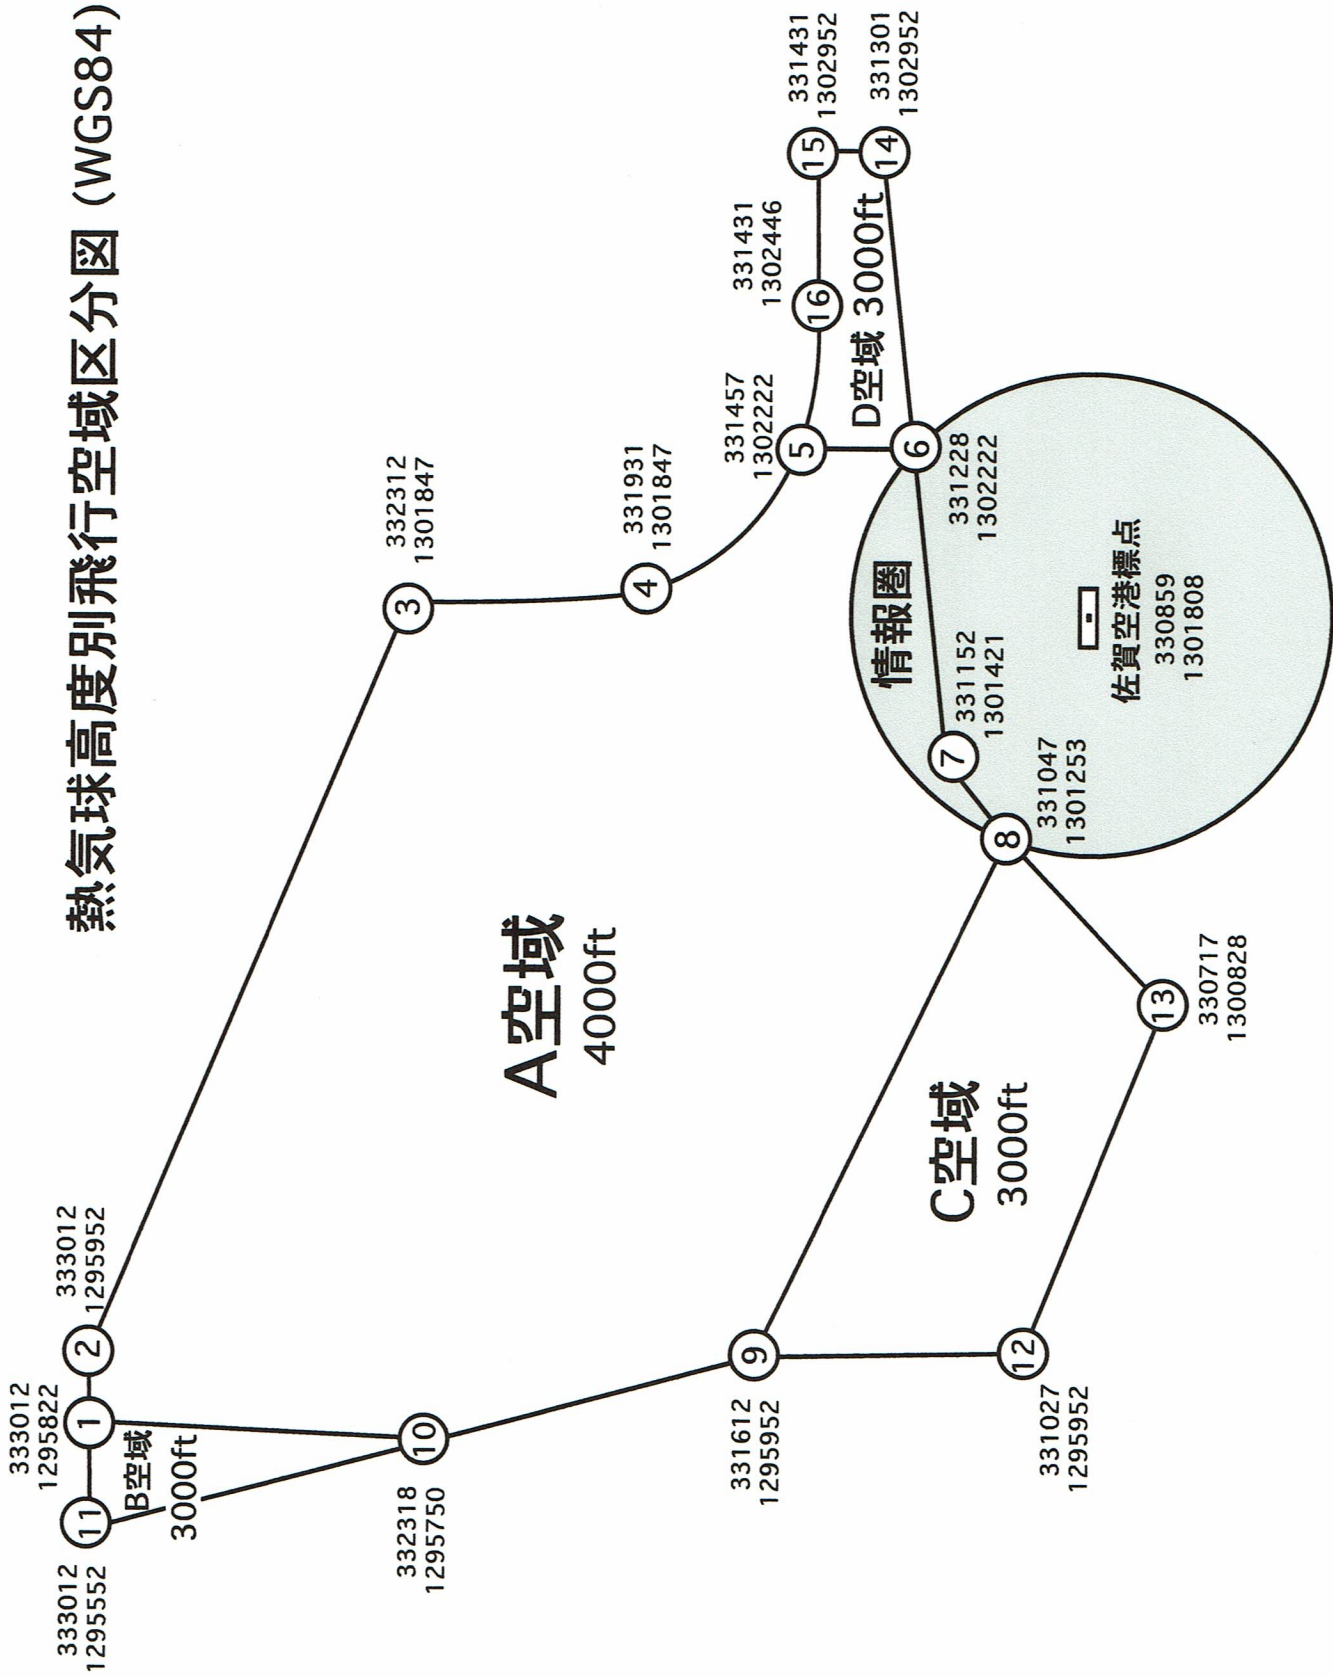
熱気球高度別飛行空域区分図（WGS84）

A空域
4000ft

C空域
3000ft

B空域
3000ft

D空域 3000ft

情報圏

佐賀空港標点
330859
1301808

11
333012
1295552

1
333012
1295822

2
333012
1295952

3
332312
1301847

4
331931
1301847

5
331457
1302222

6
331228
1302222

7
331152
1301421

8
331047
1301253

9
331612
1295952

10
332318
1295750

12
331027
1295952

13
330717
1300828

14
331301
1302952

15
331431
1302952

16
331431
1302446